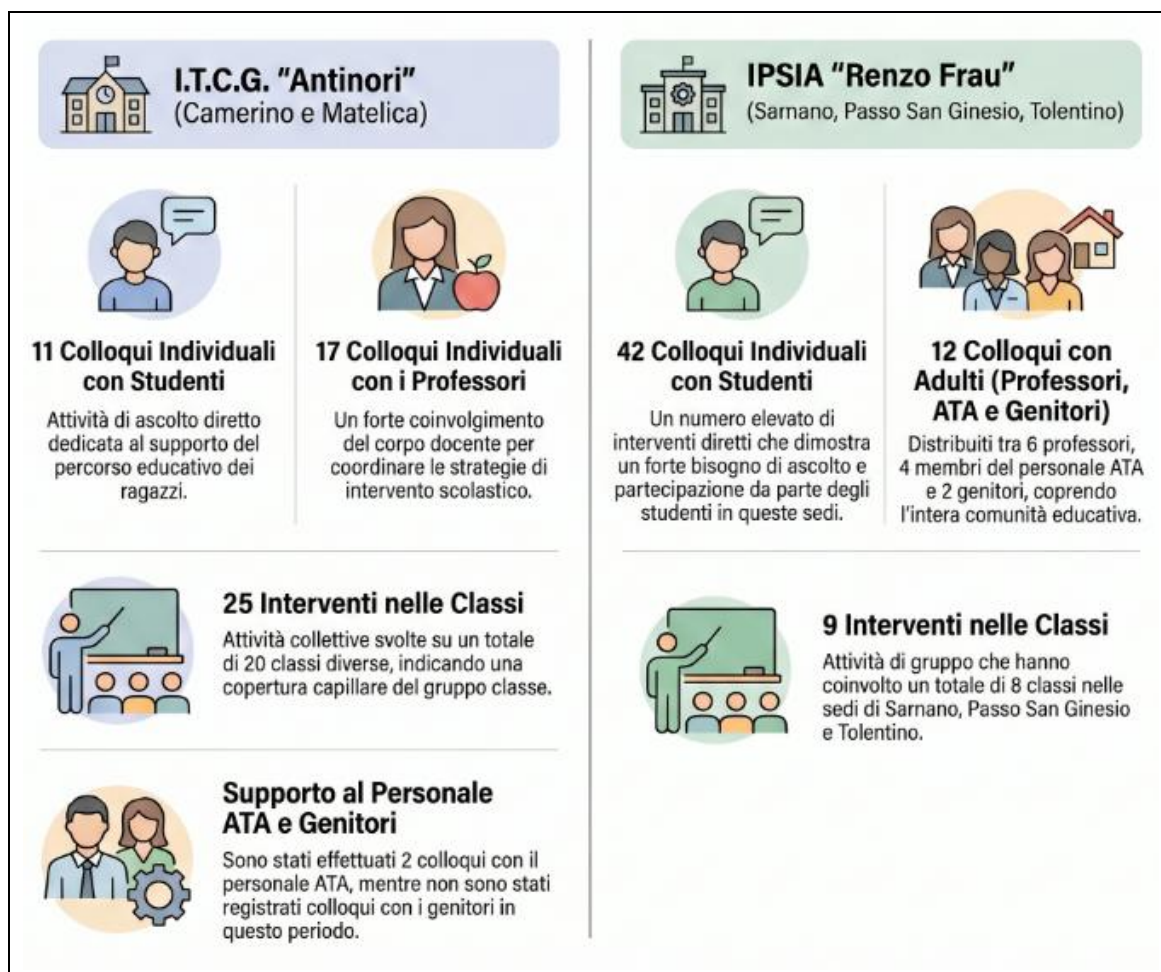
I.T.C.G. "Antinori"
(Camerino e Matelica)

11 Colloqui Individuali con Studenti

Attività di ascolto diretto dedicata al supporto del percorso educativo dei ragazzi.

17 Colloqui Individuali con i Professori

Un forte coinvolgimento del corpo docente per coordinare le strategie di intervento scolastico.

25 Interventi nelle Classi

Attività collettive svolte su un totale di 20 classi diverse, indicando una copertura capillare del gruppo classe.

Supporto al Personale ATA e Genitori

Sono stati effettuati 2 colloqui con il personale ATA, mentre non sono stati registrati colloqui con i genitori in questo periodo.

IPSIA "Renzo Frau"
(Sarnano, Passo San Ginesio, Tolentino)

42 Colloqui Individuali con Studenti

Un numero elevato di interventi diretti che dimostra un forte bisogno di ascolto e partecipazione da parte degli studenti in queste sedi.

12 Colloqui con Adulti (Professori, ATA e Genitori)

Distribuiti tra 6 professori, 4 membri del personale ATA e 2 genitori, coprendo l'intera comunità educativa.

9 Interventi nelle Classi

Attività di gruppo che hanno coinvolto un totale di 8 classi nelle sedi di Sarnano, Passo San Ginesio e Tolentino.